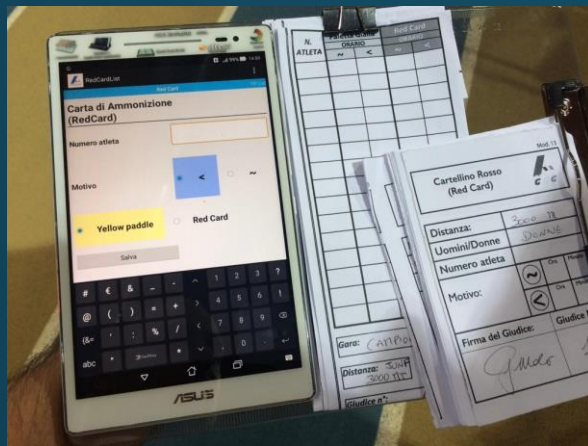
RedCardList

Red Card

Carta di Ammonizione (RedCard)

Numero atleta

Motivo

<

~

Yellow paddle

Red Card

Salva

ASUS

N. ATLETA

Paletta Gialla

ORARIO

~

<

Red Card

~

<

Mod. 13

Cartellino Rosso (Red Card)

Distanza: 3000 m

Uomini/Donne DONNE

Numero atleta

Motivo:

~

<

Ora

Firma del Giudice:

Giudice

Gara: CAMPION

Distanza: JUN 3000 m

Giudice n°: